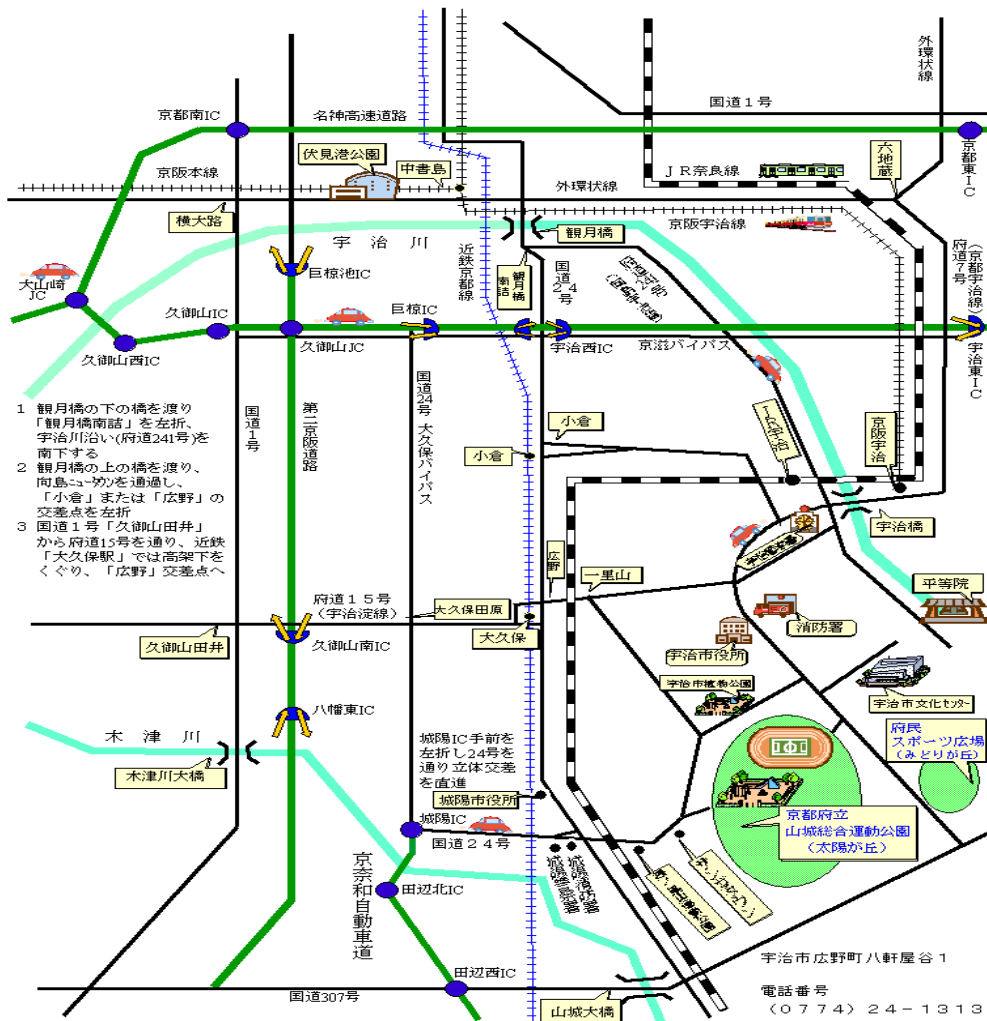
外環状線

国道１号

京都南IC

名神高速道路

京都東IC

伏見港公園

中書島

京阪本線

外環状線

ＪＲ奈良線

六地蔵

横大路

京阪宇治線

観月橋

宇治川

巨椋池IC

近鉄京都線

観月橋南詰

国道２４号

府道７号（京都宇治線）

大山崎JC

久御山IC

巨椋IC

久御山西IC

久御山JC

宇治西IC

京滋バイパス

宇治東IC

1 観月橋の下の橋を渡り「観月橋南詰」を左折、宇治川沿い(府道241号)を南下する
2 観月橋の上の橋を渡り、向島ニュータウンを通過し、「小倉」または「広野」の交差点を左折
3 国道１号「久御山田井」から府道15号を通り、近鉄「大久保駅」では高架下をくぐり、「広野」交差点へ

国道１号

第二京阪道路

国道24号 大久保バイパス

小倉

小倉

京阪宇治

宇治橋

広野

一里山

府道１５号（宇治淀線）

大久保田原

平等院

久御山田井

久御山南IC

大久保

消防署

宇治市役所

宇治市植物公園

宇治市文化センター

八幡東IC

木津川

城陽IC手前を左折し24号を通り立体交差を直進

府民スポーツ広場（みどりが丘）

木津川大橋

城陽市役所

京都府立山城総合運動公園（太陽が丘）

城陽IC

国道２４号

京奈和自動車道

田辺北IC

宇治市広野町八軒屋谷１

田辺西IC

国道307号

山城大橋

電話番号
（０７７４）２４－１３１３